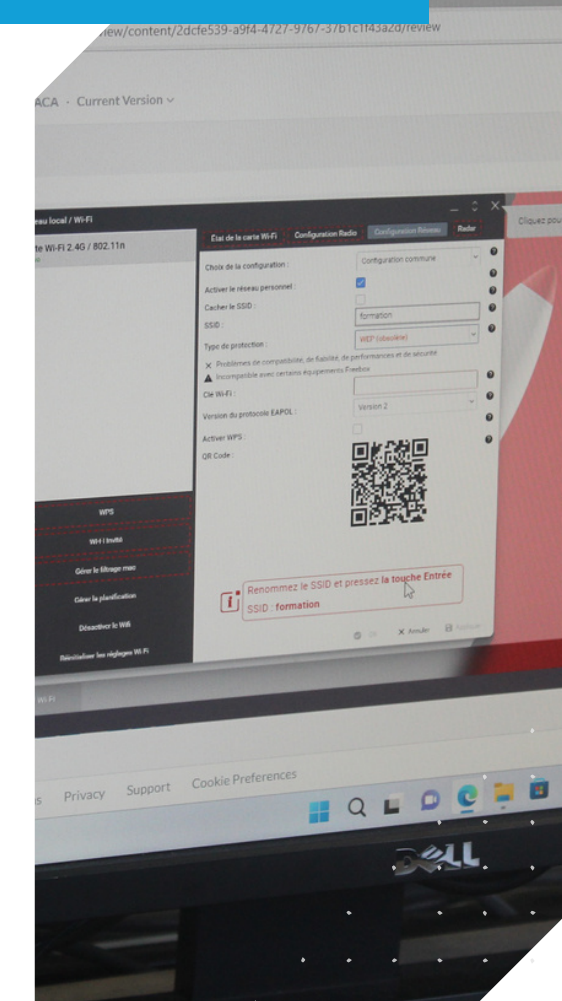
iew/content/2dcfe539-a9f4-4727-9767-37b1c1f43a2d/review

ACA · Current Version

eau local / Wi-Fi

te Wi-Fi 2.4G / 802.11n

État de la carte Wi-Fi | Configuration Radio | Configuration Réseau | Radar

Cliquez pou

Choix de la configuration : Configuration commune

Activer le réseau personnel :

Cacher le SSID :

SSID : formation

Type de protection : WEP (obsolète)

Problèmes de compatibilité, de fiabilité, de performances et de sécurité

Incompatible avec certains équipements Freebox

Clé Wi-Fi :

Version du protocole EAPOL : Version 2

Activer WPS :

QR Code :

WPS

Wi-Fi invité

Gérer le filtrage mac

Gérer la planification

Désactiver le Wifi

Réinitialiser les réglages Wi-Fi

Renommez le SSID et pressez la touche Entrée
SSID : formation

Annuler Appliquer

Wi-Fi

s Privacy Support Cookie Preferences

DELL